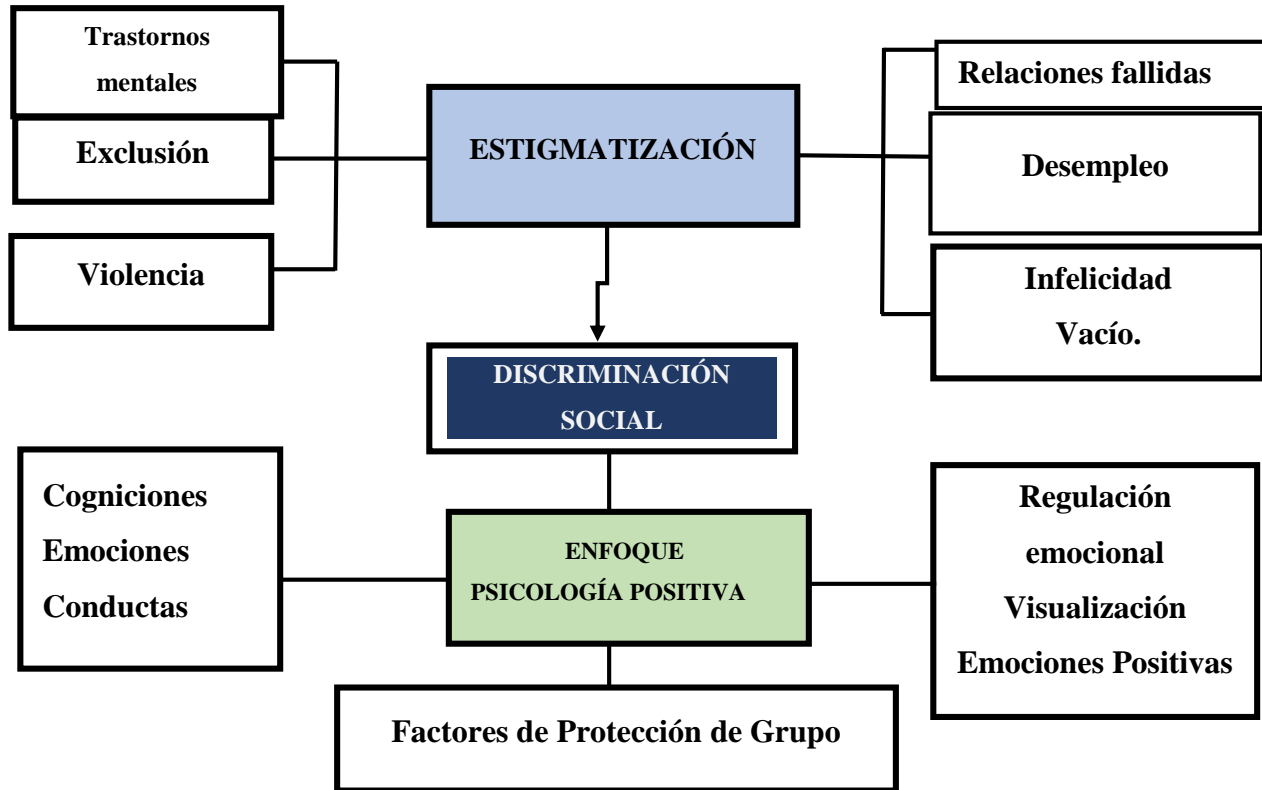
Trastornos mentales

Exclusión

Violencia

ESTIGMATIZACIÓN

Relaciones fallidas

Desempleo

Infelicidad
Vacío.

DISCRIMINACIÓN SOCIAL

Cogniciones
Emociones
Conductas

ENFOQUE
PSICOLOGÍA POSITIVA

Regulación emocional
Visualización
Emociones Positivas

Factores de Protección de Grupo